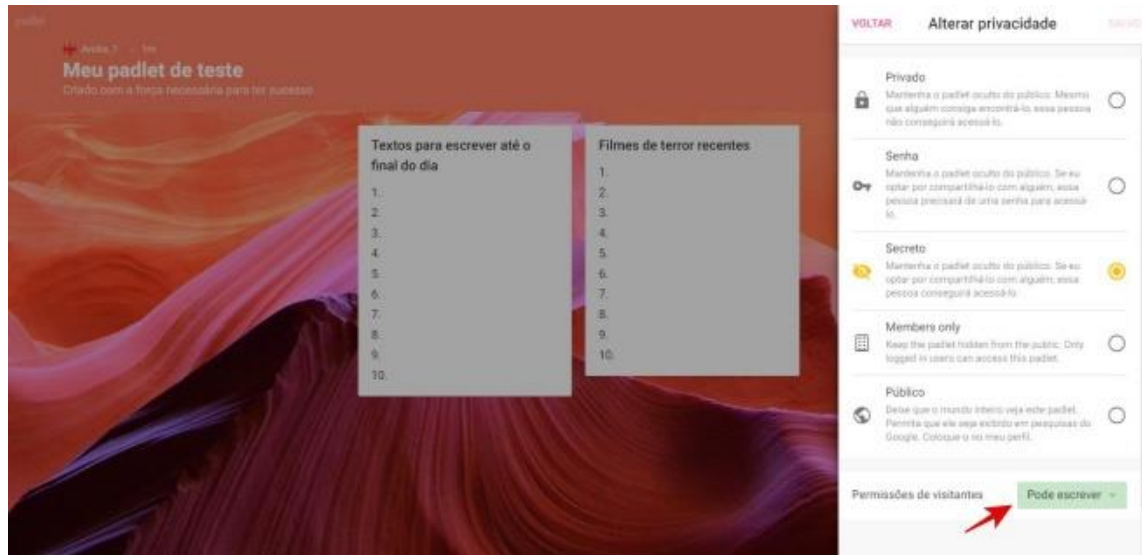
padlet

Meu padlet de teste
Criado com a força necessária para ter sucesso

Textos para escrever até o final do dia
1.
2.
3.
4.
5.
6.
7.
8.
9.
10.

Filmes de terror recentes
1.
2.
3.
4.
5.
6.
7.
8.
9.
10.

VOLTAR
Alterar privacidade
SALVAR

Privado
Mantenha o padlet oculto do público. Mesmo que alguém consiga encontrá-lo, essa pessoa não conseguirá acessá-lo.

Senha
Mantenha o padlet oculto do público. Se eu optar por compartilhá-lo com alguém, essa pessoa precisará de uma senha para acessá-lo.

Secreto
Mantenha o padlet oculto do público. Se eu optar por compartilhá-lo com alguém, essa pessoa conseguirá acessá-lo.

Members only
Keep the padlet hidden from the public. Only logged in users can access this padlet.

Público
Deixe que o mundo inteiro veja este padlet. Permita que ele seja exibido em pesquisas do Google. Coloque-o no meu perfil.

Permissões de visitantes
Pode escrever